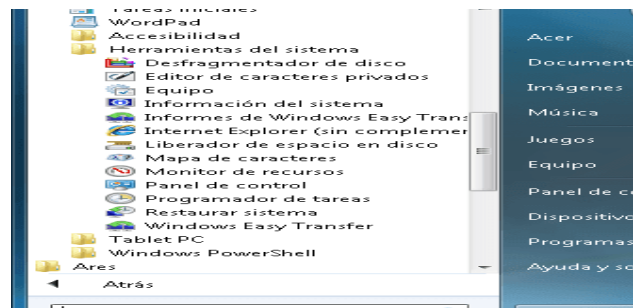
Tareas iniciales
WordPad
Accesibilidad
Herramientas del sistema
Desfragmentador de disco
Editor de caracteres privados
Equipo
Información del sistema
Informes de Windows Easy Trans
Internet Explorer (sin complemer
Liberador de espacio en disco
Mapa de caracteres
Monitor de recursos
Panel de control
Programador de tareas
Restaurar sistema
Windows Easy Transfer
Tablet PC
Windows PowerShell
Ares
Atrás

Acer
Document
Imágenes
Música
Juegos
Equipo
Panel de co
Dispositivo
Programas
Ayuda y so